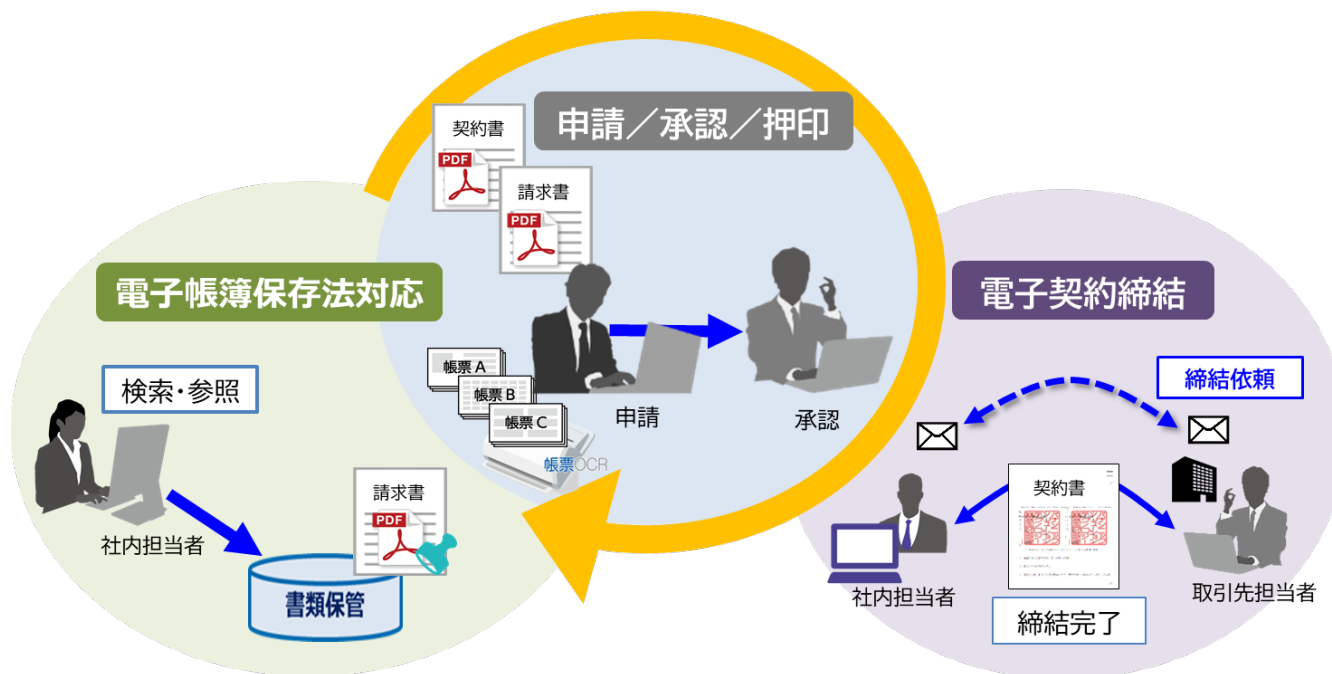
申請／承認／押印

契約書
PDF

請求書
PDF

電子帳簿保存法対応

電子契約締結

検索・参照

帳票 A
帳票 B
帳票 C
帳票OCR

申請

承認

締結依頼

社内担当者

請求書
PDF

書類保管

契約書

社内担当者

取引先担当者

締結完了